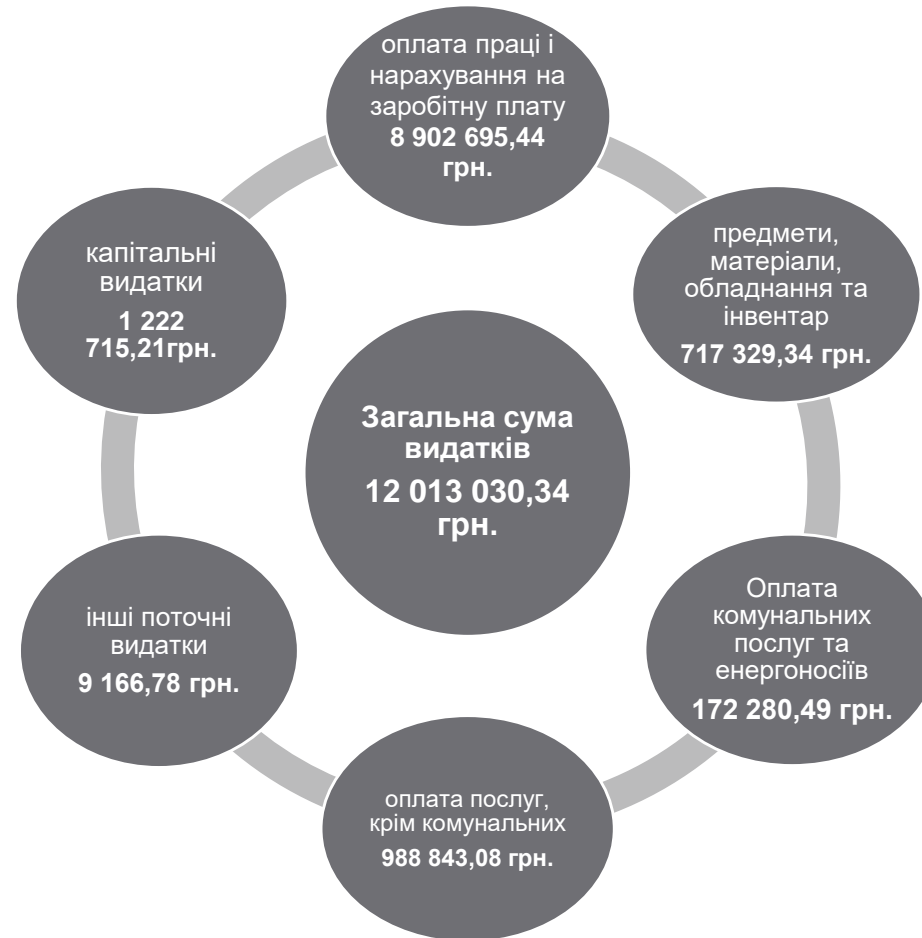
оплата праці і нарахування на заробітну плату
**8 902 695,44 грн.**

предмети, матеріали, обладнання та інвентар
**717 329,34 грн.**

Оплата комунальних послуг та енергоносіїв
**172 280,49 грн.**

оплата послуг, крім комунальних
**988 843,08 грн.**

інші поточні видатки
**9 166,78 грн.**

капітальні видатки
**1 222 715,21грн.**

**Загальна сума видатків**
**12 013 030,34 грн.**